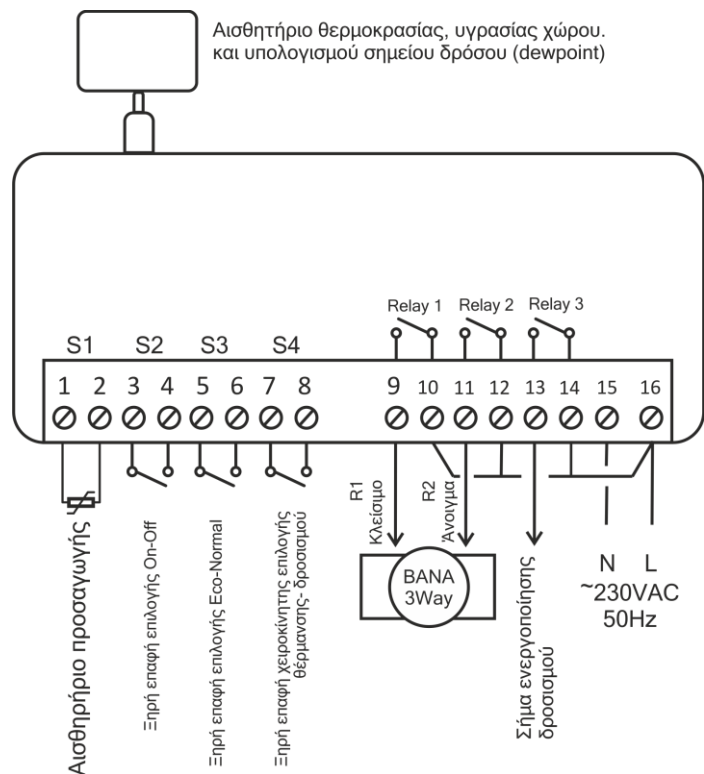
Αισθητήριο θερμοκρασίας, υγρασίας χώρου. και υπολογισμού σημείου δρόσου (dewpoint)

Relay 1 Relay 2 Relay 3

S1 S2 S3 S4

1 2 3 4 5 6 7 8 9 10 11 12 13 14 15 16

Αισθηήριο προσαγωγής

Ξηρή επαφή επιλογής On-Off

Ξηρή επαφή επιλογής Eco-Normal

Ξηρή επαφή χειροκίνητης επιλογής θέρμανσης- δροσισμού

R1 Κλείσιμο

R2 Άνοιγμα

BANA 3Way

Σήμα ενεργοποίησης δροσισμού

N L
~230VAC
50Hz